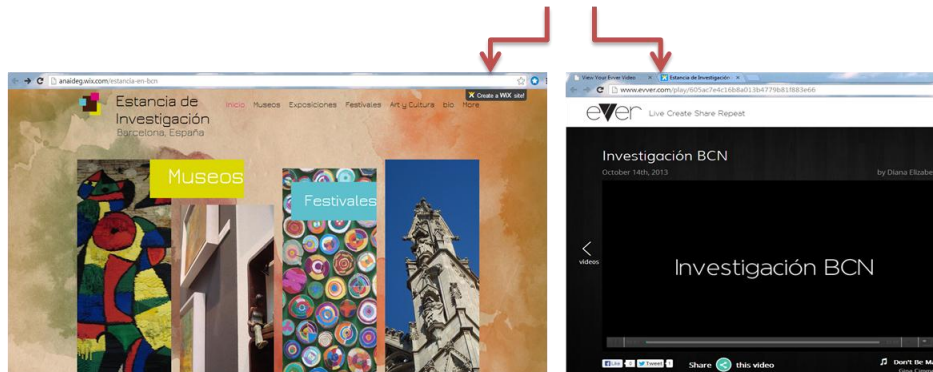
anaideg.wix.com/estancia-en-bcn

Create a WIX site!

Estancia de Investigación
Barcelona, España

Inicio Museos Exposiciones Festivales Art y Cultura bio More

Museos

Festivales

View Your Ever Video
Estancia de Investigación

www.evver.com/play/605ac7e4c16b8a013b4779b81f883e66

ever Live Create Share Repeat

Investigación BCN
October 14th, 2013
by Diana Elizabe

videos

Investigación BCN

Like
Tweet
Share this video

Don't Be M